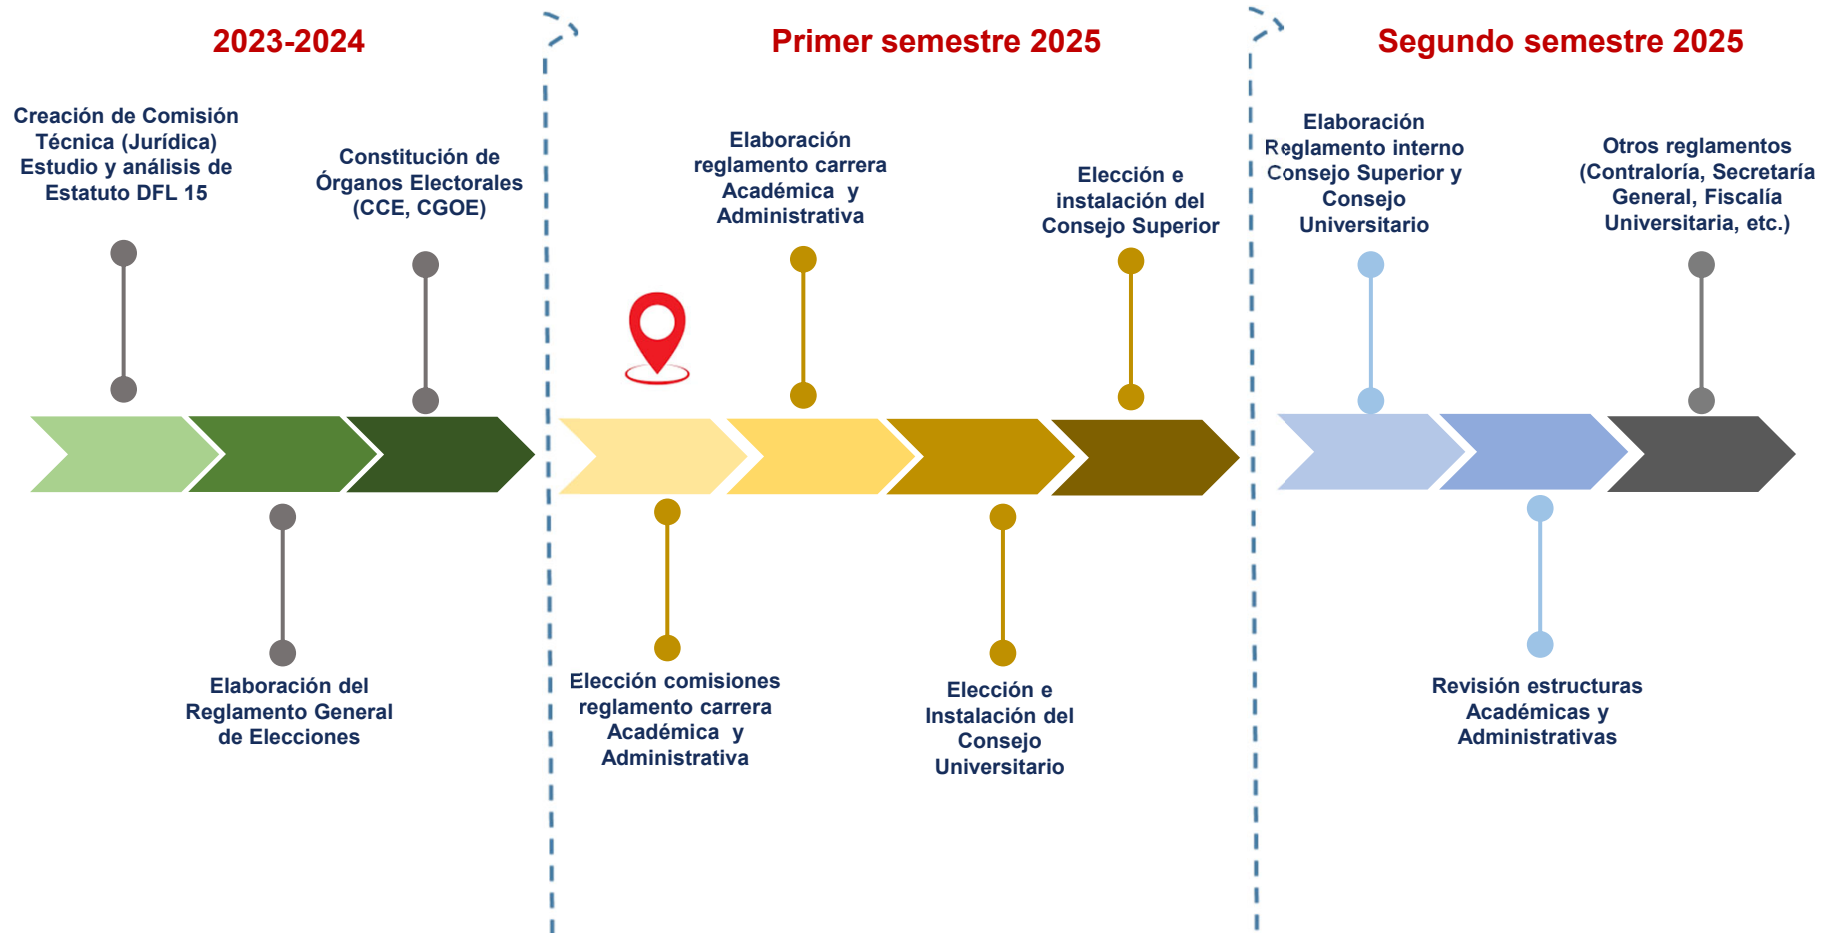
2023-2024

Creación de Comisión Técnica (Jurídica) Estudio y análisis de Estatuto DFL 15

Constitución de Órganos Electorales (CCE, CGOE)

Elaboración del Reglamento General de Elecciones

Primer semestre 2025

Elaboración reglamento carrera Académica y Administrativa

Elección e instalación del Consejo Superior

Elección comisiones reglamento carrera Académica y Administrativa

Elección e Instalación del Consejo Universitario

Segundo semestre 2025

Elaboración Reglamento interno Consejo Superior y Consejo Universitario

Otros reglamentos (Contraloría, Secretaría General, Fiscalía Universitaria, etc.)

Revisión estructuras Académicas y Administrativas